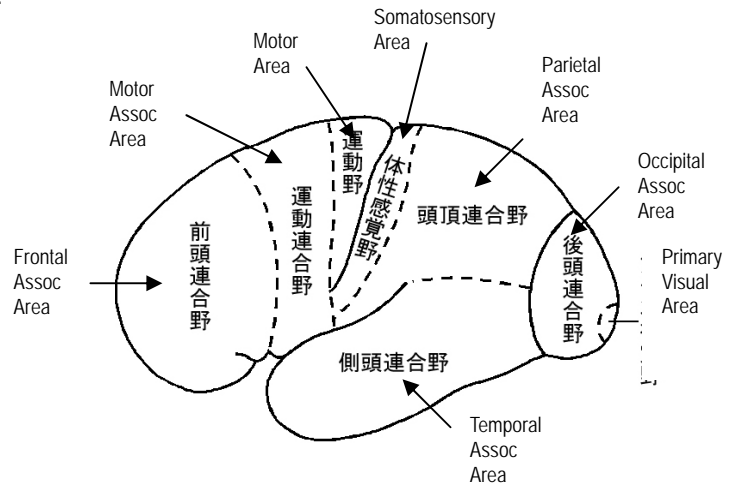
Somatosensory Area

Motor Area

Parietal Assoc Area

Motor Assoc Area

運動野

体性感覚野

運動連合野

頭頂連合野

Occipital Assoc Area

前頭連合野

Frontal Assoc Area

後頭連合野

Primary Visual Area

側頭連合野

Temporal Assoc Area